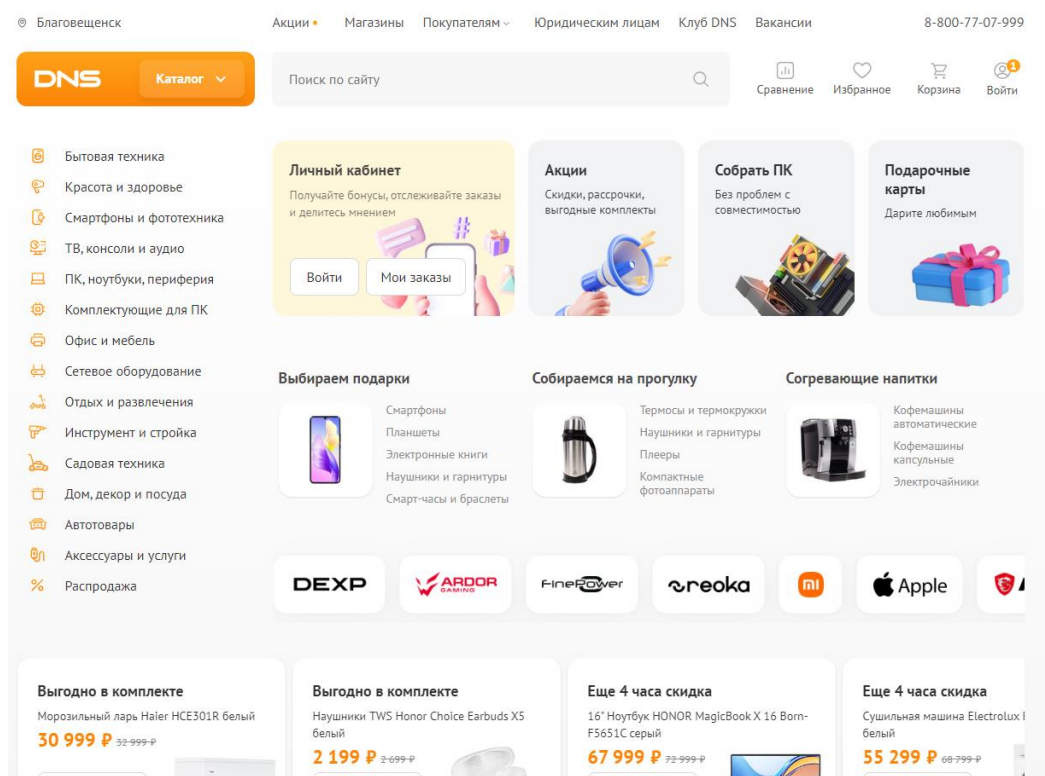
Благовещенск

Акции • Магазины Покупателям Юридическим лицам Клуб DNS Вакансии

8-800-77-07-999

DNS Каталог

Поиск по сайту

Сравнение Избранное Корзина Войти

Бытовая техника
Красота и здоровье
Смартфоны и фототехника
ТВ, консоли и аудио
ПК, ноутбуки, периферия
Комплектующие для ПК
Офис и мебель
Сетевое оборудование
Отдых и развлечения
Инструмент и стройка
Садовая техника
Дом, декор и посуда
Автотовары
Аксессуары и услуги
Распродажа

Личный кабинет
Получайте бонусы, отслеживайте заказы и делитесь мнением
Войти Мои заказы

Акции
Скидки, рассрочки, выгодные комплекты

Собрать ПК
Без проблем с совместимостью

Подарочные карты
Дарите любимым

Выбираем подарки
Смартфоны
Планшеты
Электронные книги
Наушники и гарнитуры
Смарт-часы и браслеты

Собираемся на прогулку
Термосы и термокружки
Наушники и гарнитуры
Плееры
Компактные фотоаппараты

Согревающие напитки
Кофемашины автоматические
Кофемашины капсульные
Электрочайники

DEXP ARDOR GAMING FinePower reoka mi Apple

Выгодно в комплекте
Морозильный ларь Haier HCE301R белый
30 999 ₽ 32 999 ₽

Выгодно в комплекте
Наушники TWS Honor Choice Earbuds X5 белый
2 199 ₽ 2 699 ₽

Еще 4 часа скидка
16" Ноутбук HONOR MagicBook X 16 Born-F5651C серый
67 999 ₽ 72 999 ₽

Еще 4 часа скидка
Сушильная машина Electrolux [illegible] белый
55 299 ₽ 68 799 ₽